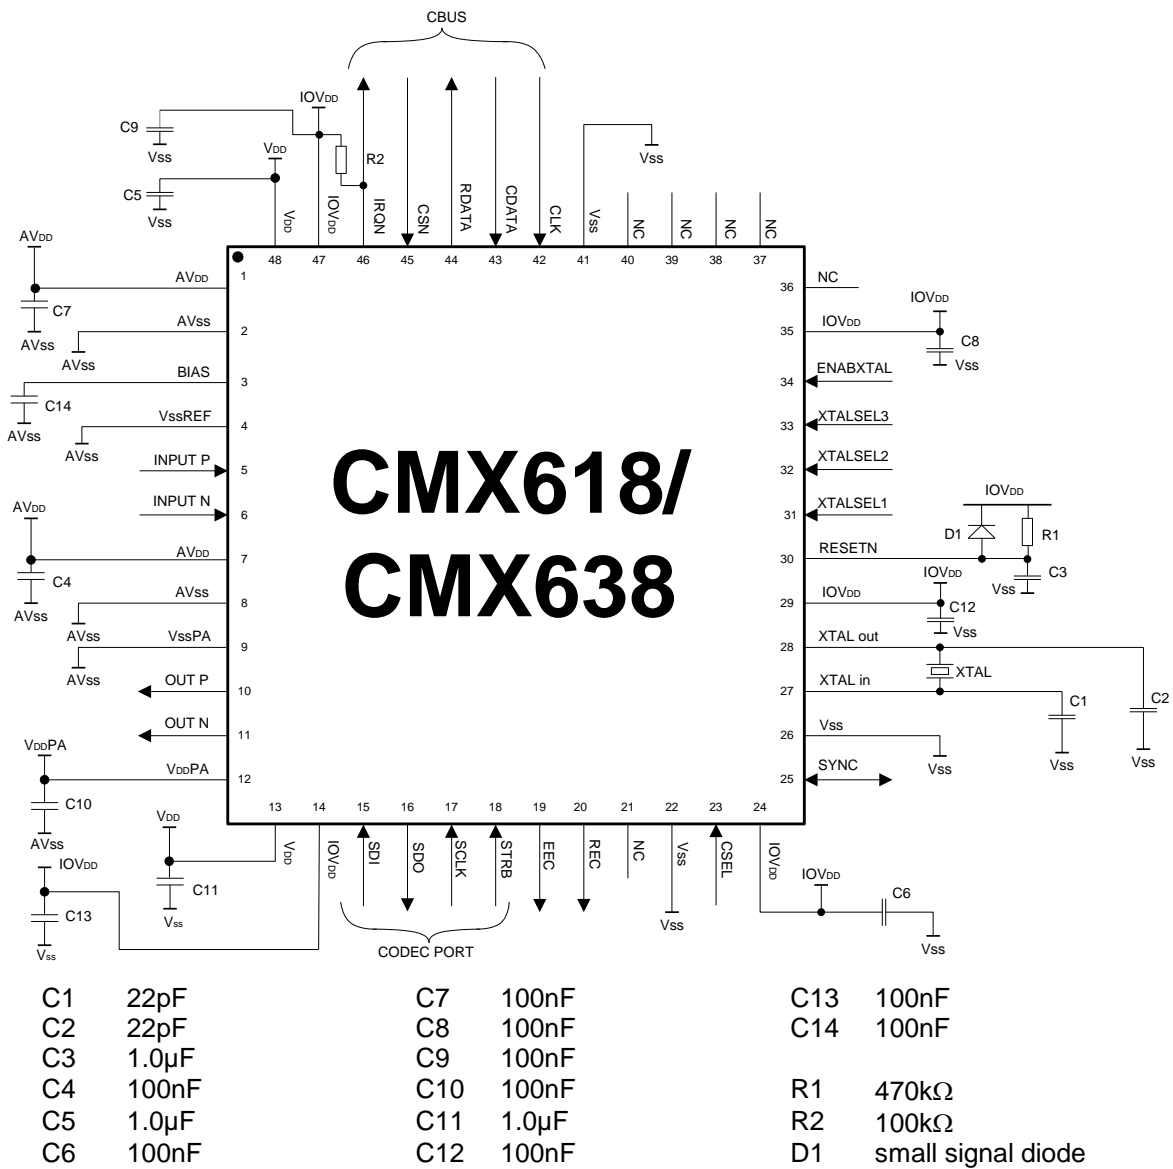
CBUS

IOV$_{DD}$
C9
Vss
V$_{DD}$
R2
C5
Vss
Vss

V$_{DD}$ IOV$_{DD}$ IRQN CSN RDATA CDATA CLK Vss NC NC NC NC
48 47 46 45 44 43 42 41 40 39 38 37

AV$_{DD}$
1 AV$_{DD}$
C7
AVss
2 AVss
AVss
3 BIAS
C14
AVss
4 VssREF
AVss
5 INPUT P
6 INPUT N
AV$_{DD}$
7 AV$_{DD}$
C4
AVss
8 AVss
AVss
9 VssPA
AVss
10 OUT P
11 OUT N
V$_{DD}$PA
12 V$_{DD}$PA
C10
AVss

CMX618/
CMX638

36 NC
IOV$_{DD}$
35 IOV$_{DD}$
C8
Vss
34 ENABXTAL
33 XTALSEL3
32 XTALSEL2
IOV$_{DD}$
31 XTALSEL1
D1
R1
30 RESETN
Vss
C3
IOV$_{DD}$
29 IOV$_{DD}$
C12
Vss
28 XTAL out
XTAL
27 XTAL in
C1
C2
26 Vss
Vss
Vss
Vss
25 SYNC

13 14 15 16 17 18 19 20 21 22 23 24
V$_{DD}$ IOV$_{DD}$ SDI SDO SCLK STRB EEC REC NC Vss CSEL IOV$_{DD}$

V$_{DD}$
C11
V$_{ss}$
IOV$_{DD}$
C13
V$_{ss}$
Vss
IOV$_{DD}$
C6
Vss
CODEC PORT

C1 22pF
C2 22pF
C3 1.0µF
C4 100nF
C5 1.0µF
C6 100nF

C7 100nF
C8 100nF
C9 100nF
C10 100nF
C11 1.0µF
C12 100nF

C13 100nF
C14 100nF

R1 470kΩ
R2 100kΩ
D1 small signal diode